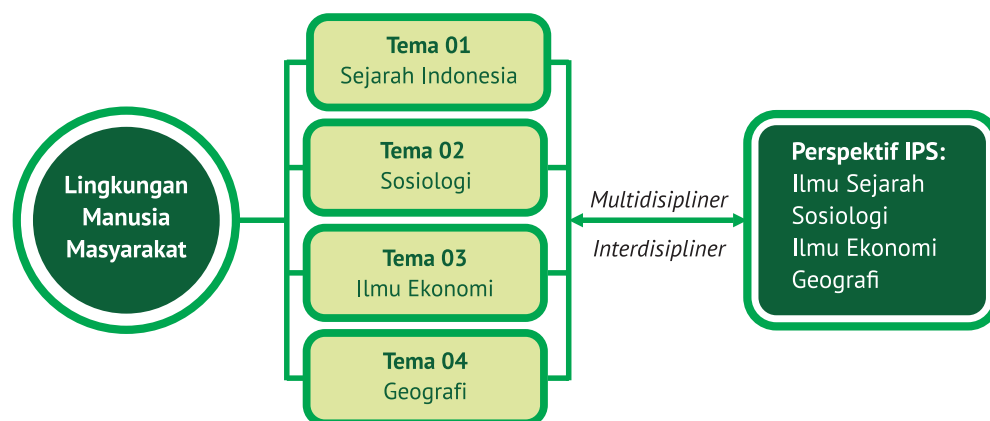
Lingkungan Manusia Masyarakat

Tema 01
Sejarah Indonesia

Tema 02
Sosiologi

Tema 03
Ilmu Ekonomi

Tema 04
Geografi

Multidisipliner

Interdisipliner

Perspektif IPS:
Ilmu Sejarah
Sosiologi
Ilmu Ekonomi
Geografi